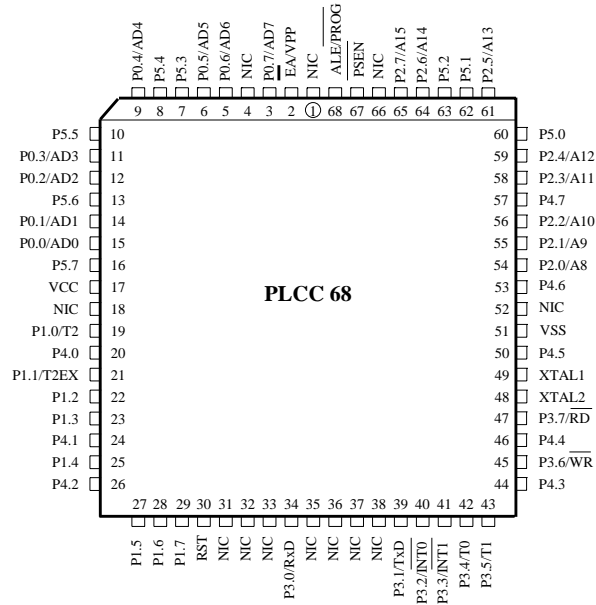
P0.4/AD4
P5.4
P5.3
P0.5/AD5
P0.6/AD6
NIC
P0.7/AD7
EA/VPP
NIC
ALE/$\overline{PROG}$
PSEN
NIC
P2.7/A15
P2.6/A14
P5.2
P5.1
P2.5/A13

9 8 7 6 5 4 3 2 1 68 67 66 65 64 63 62 61

P5.5 10
P0.3/AD3 11
P0.2/AD2 12
P5.6 13
P0.1/AD1 14
P0.0/AD0 15
P5.7 16
VCC 17
NIC 18
P1.0/T2 19
P4.0 20
P1.1/T2EX 21
P1.2 22
P1.3 23
P4.1 24
P1.4 25
P4.2 26

PLCC 68

60 P5.0
59 P2.4/A12
58 P2.3/A11
57 P4.7
56 P2.2/A10
55 P2.1/A9
54 P2.0/A8
53 P4.6
52 NIC
51 VSS
50 P4.5
49 XTAL1
48 XTAL2
47 P3.7/$\overline{RD}$
46 P4.4
45 P3.6/$\overline{WR}$
44 P4.3

27 28 29 30 31 32 33 34 35 36 37 38 39 40 41 42 43

P1.5
P1.6
P1.7
RST
NIC
NIC
NIC
P3.0/RxD
NIC
NIC
NIC
NIC
P3.1/TxD
P3.2/$\overline{INT0}$
P3.3/$\overline{INT1}$
P3.4/T0
P3.5/T1